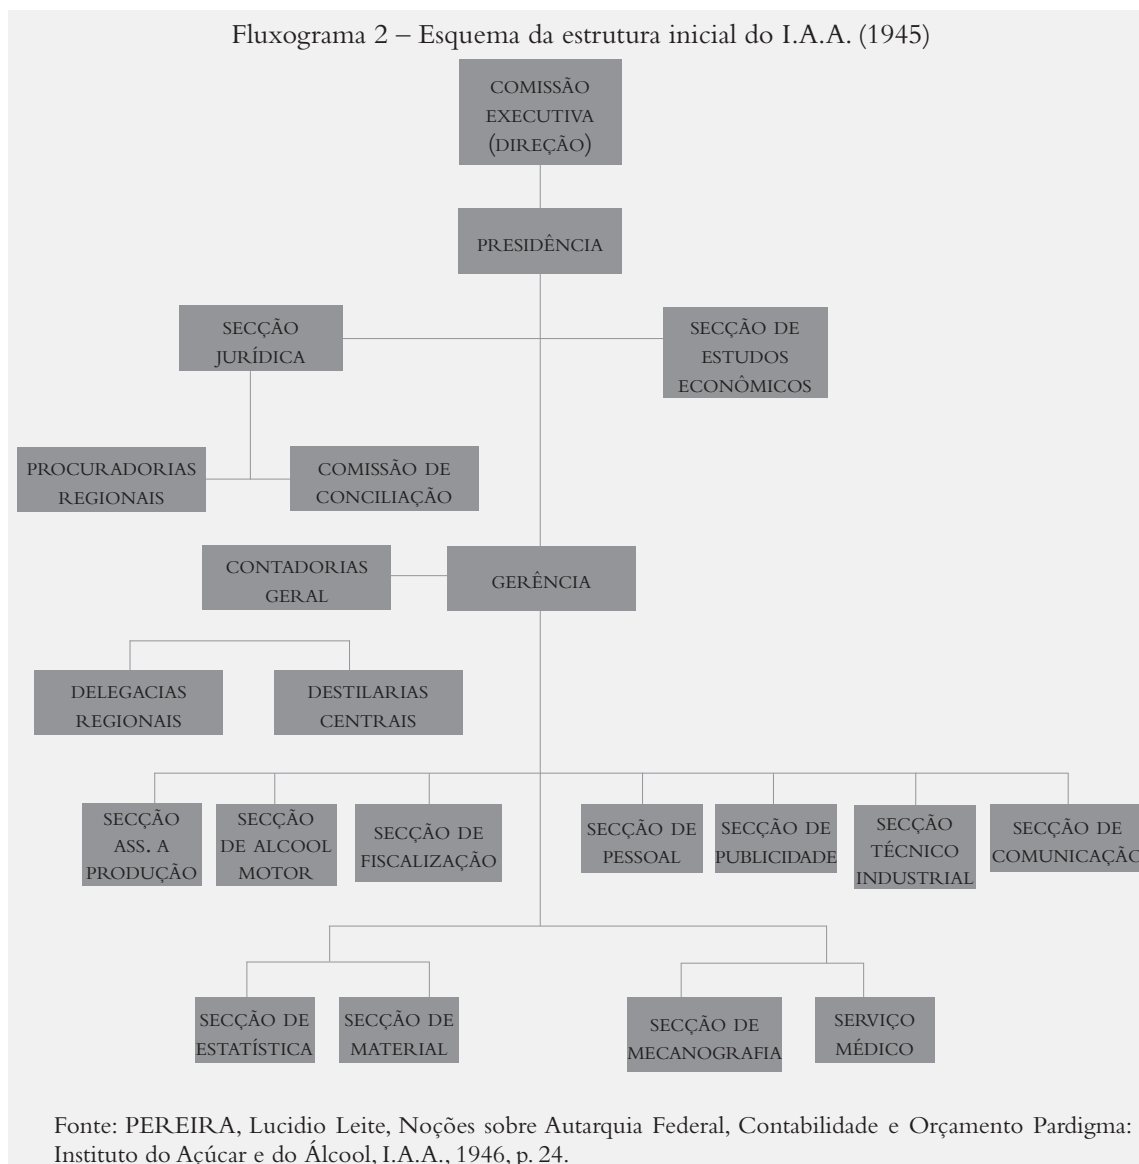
Fluxograma 2 – Esquema da estrutura inicial do I.A.A. (1945)

COMISSÃO EXECUTIVA (DIREÇÃO)

PRESIDÊNCIA

SECÇÃO JURÍDICA

SECÇÃO DE ESTUDOS ECONÔMICOS

PROCURADORIAS REGIONAIS

COMISSÃO DE CONCILIAÇÃO

CONTADORIAS GERAL

GERÊNCIA

DELEGACIAS REGIONAIS

DESTILARIAS CENTRAIS

SECÇÃO ASS. A PRODUÇÃO

SECÇÃO DE ALCOOL MOTOR

SECÇÃO DE FISCALIZAÇÃO

SECÇÃO DE PESSOAL

SECÇÃO DE PUBLICIDADE

SECÇÃO TÉCNICO INDUSTRIAL

SECÇÃO DE COMUNICAÇÃO

SECÇÃO DE ESTATÍSTICA

SECÇÃO DE MATERIAL

SECÇÃO DE MECANOGRAFIA

SERVIÇO MÉDICO

Fonte: PEREIRA, Lucidio Leite, Noções sobre Autarquia Federal, Contabilidade e Orçamento Pardigma: Instituto do Açúcar e do Álcool, I.A.A., 1946, p. 24.